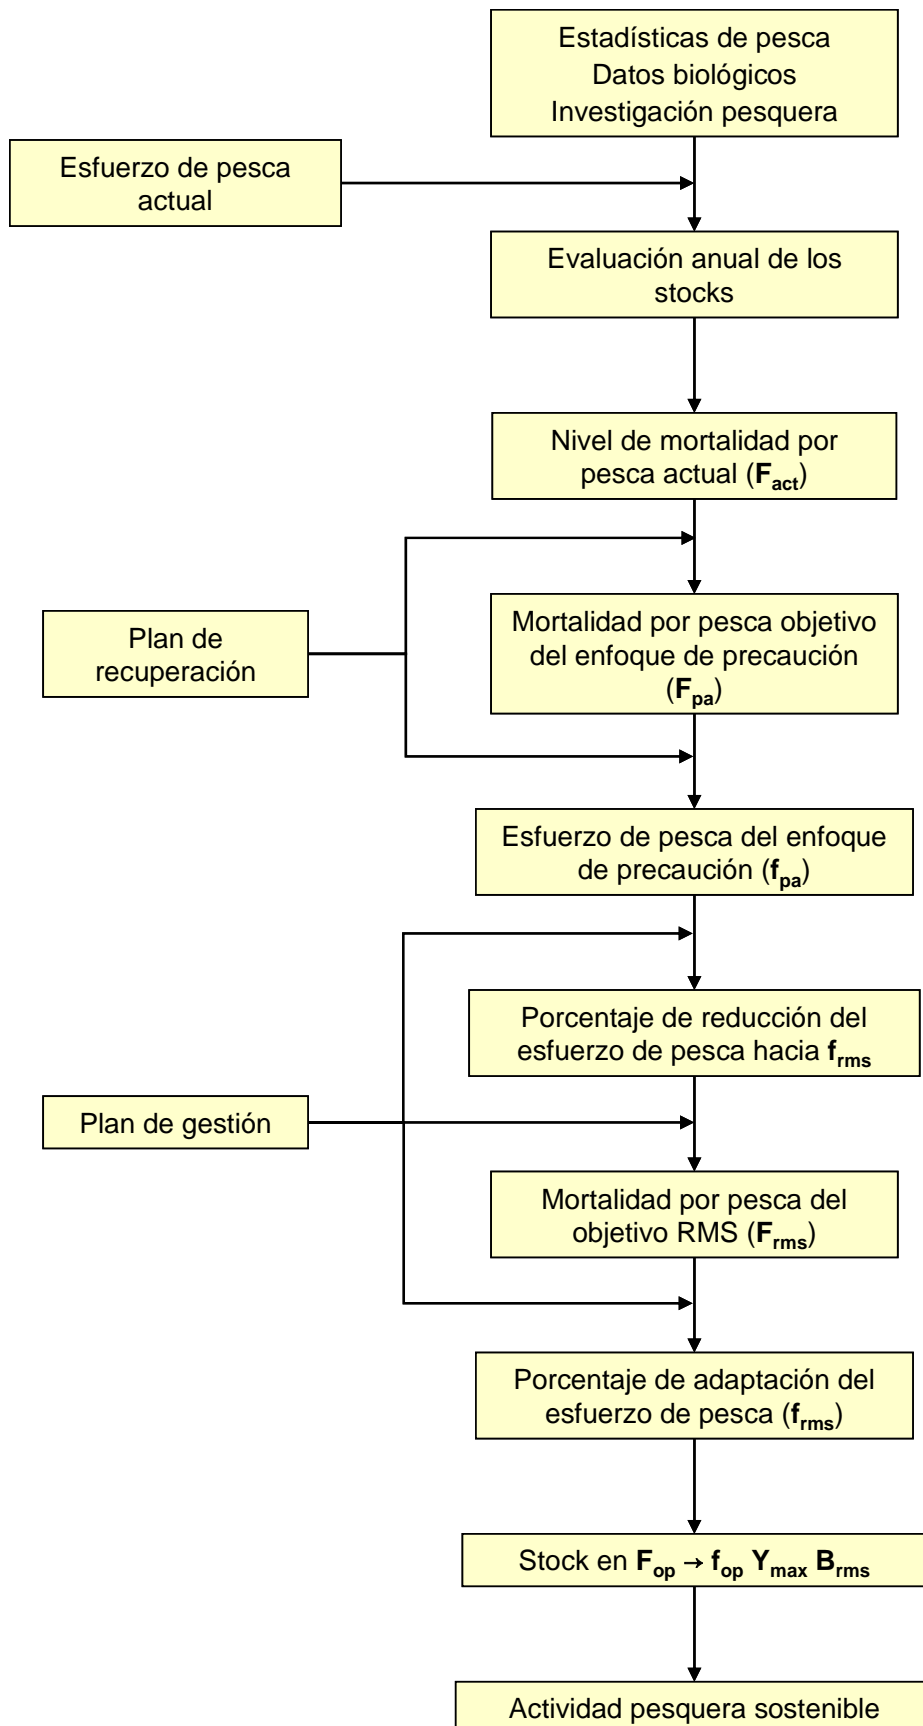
Estadísticas de pesca
Datos biológicos
Investigación pesquera

Esfuerzo de pesca actual

Evaluación anual de los stocks

Nivel de mortalidad por pesca actual ($\mathbf{F_{act}}$)

Plan de recuperación

Mortalidad por pesca objetivo del enfoque de precaución ($\mathbf{F_{pa}}$)

Esfuerzo de pesca del enfoque de precaución ($\mathbf{f_{pa}}$)

Porcentaje de reducción del esfuerzo de pesca hacia $\mathbf{f_{rms}}$

Plan de gestión

Mortalidad por pesca del objetivo RMS ($\mathbf{F_{rms}}$)

Porcentaje de adaptación del esfuerzo de pesca ($\mathbf{f_{rms}}$)

Stock en $\mathbf{F_{op}} \rightarrow \mathbf{f_{op}}\ \mathbf{Y_{max}}\ \mathbf{B_{rms}}$

Actividad pesquera sostenible